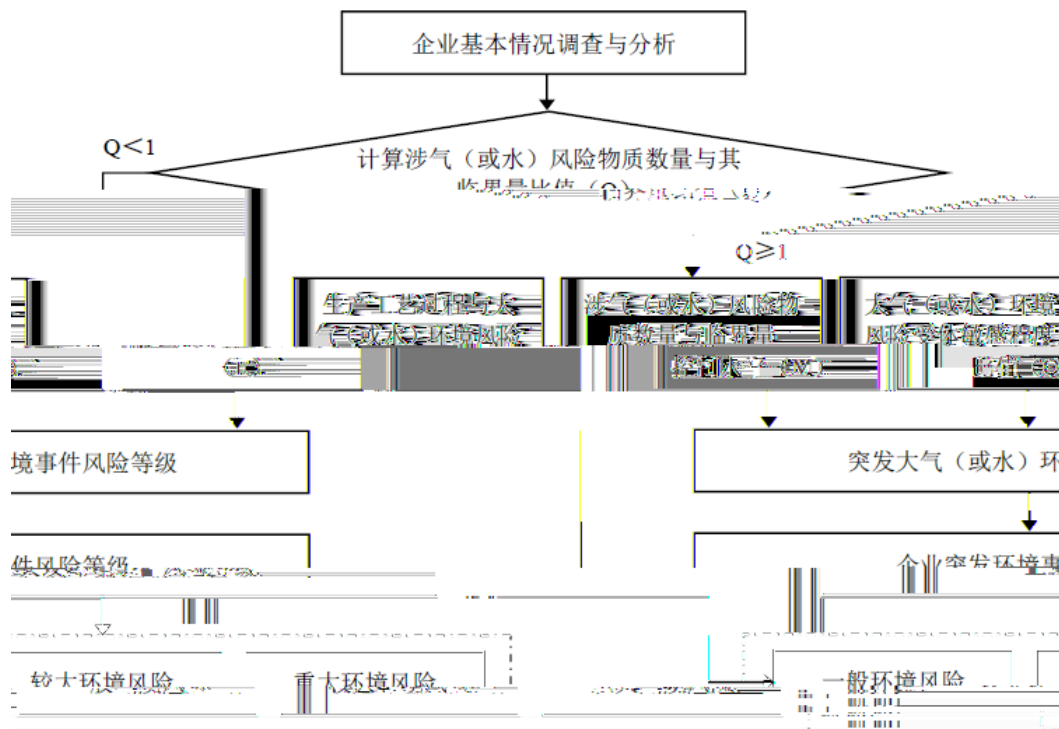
企业基本情况调查与分析

Q<1

计算涉气（或水）风险物质数量与其临界量比值（Q）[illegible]

Q≥1

生产工艺过程与大气（或水）环境风险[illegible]

涉气（或水）风险物质数量与临界量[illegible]

大气（或水）环境风险受体敏感程度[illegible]

境事件风险等级

突发大气（或水）环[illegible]

件风险等级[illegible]

企业突发环境事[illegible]

较大环境风险

重大环境风险

一般环境风险